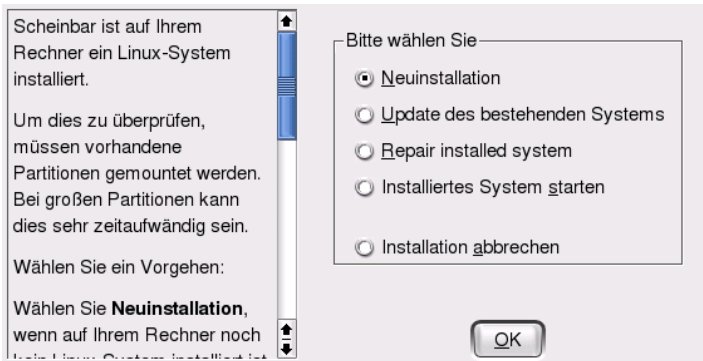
Scheinbar ist auf Ihrem Rechner ein Linux-System installiert.

Um dies zu überprüfen, müssen vorhandene Partitionen gemountet werden. Bei großen Partitionen kann dies sehr zeitaufwändig sein.

Wählen Sie ein Vorgehen:

Wählen Sie **Neuinstallation**, wenn auf Ihrem Rechner noch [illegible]

Bitte wählen Sie

Neuinstallation

Update des bestehenden Systems

Repair installed system

Installiertes System starten

Installation abbrechen

OK